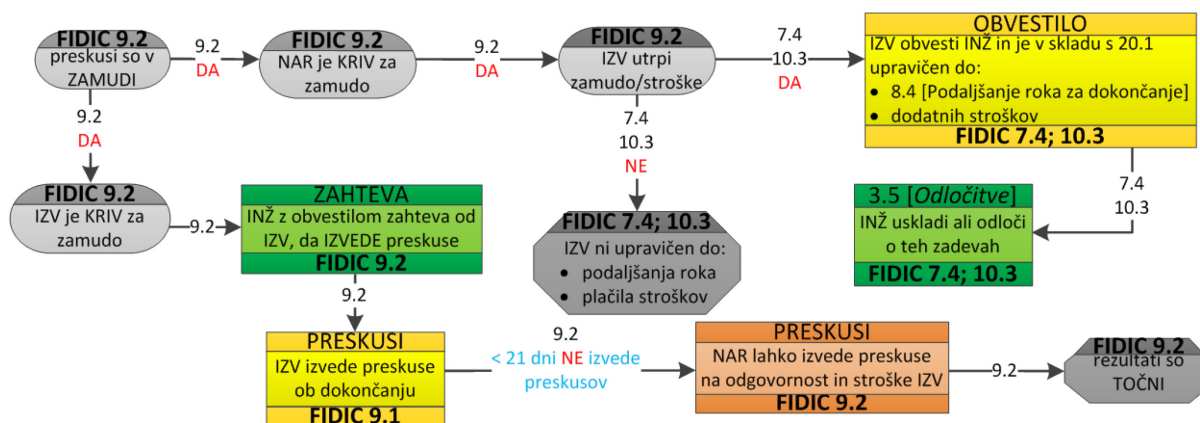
FIDIC 9.2
preskusi so v ZAMUDI

9.2
DA

FIDIC 9.2
NAR je KRIV za zamudo

9.2
DA

FIDIC 9.2
IZV utrpi zamudo/stroške

7.4
10.3
DA

OBVESTILO
IZV obvesti INŽ in je v skladu s 20.1 upravičen do:
- 8.4 [Podaljšanje roka za dokončanje]
- dodatnih stroškov
FIDIC 7.4; 10.3

9.2
DA

7.4
10.3
NE

7.4
10.3

FIDIC 9.2
IZV je KRIV za zamudo

9.2

ZAHTEVA
INŽ z obvestilom zahteva od IZV, da IZVEDE preskuse
FIDIC 9.2

FIDIC 7.4; 10.3
IZV ni upravičen do:
- podaljšanja roka
- plačila stroškov

3.5 [*Odločitve*]
INŽ uskladi ali odloči o teh zadevah
FIDIC 7.4; 10.3

9.2

PRESKUSI
IZV izvede preskuse ob dokončanju
FIDIC 9.1

9.2
< 21 dni NE izvede preskusov

PRESKUSI
NAR lahko izvede preskuse na odgovornost in stroške IZV
FIDIC 9.2

9.2

FIDIC 9.2
rezultati so TOČNI